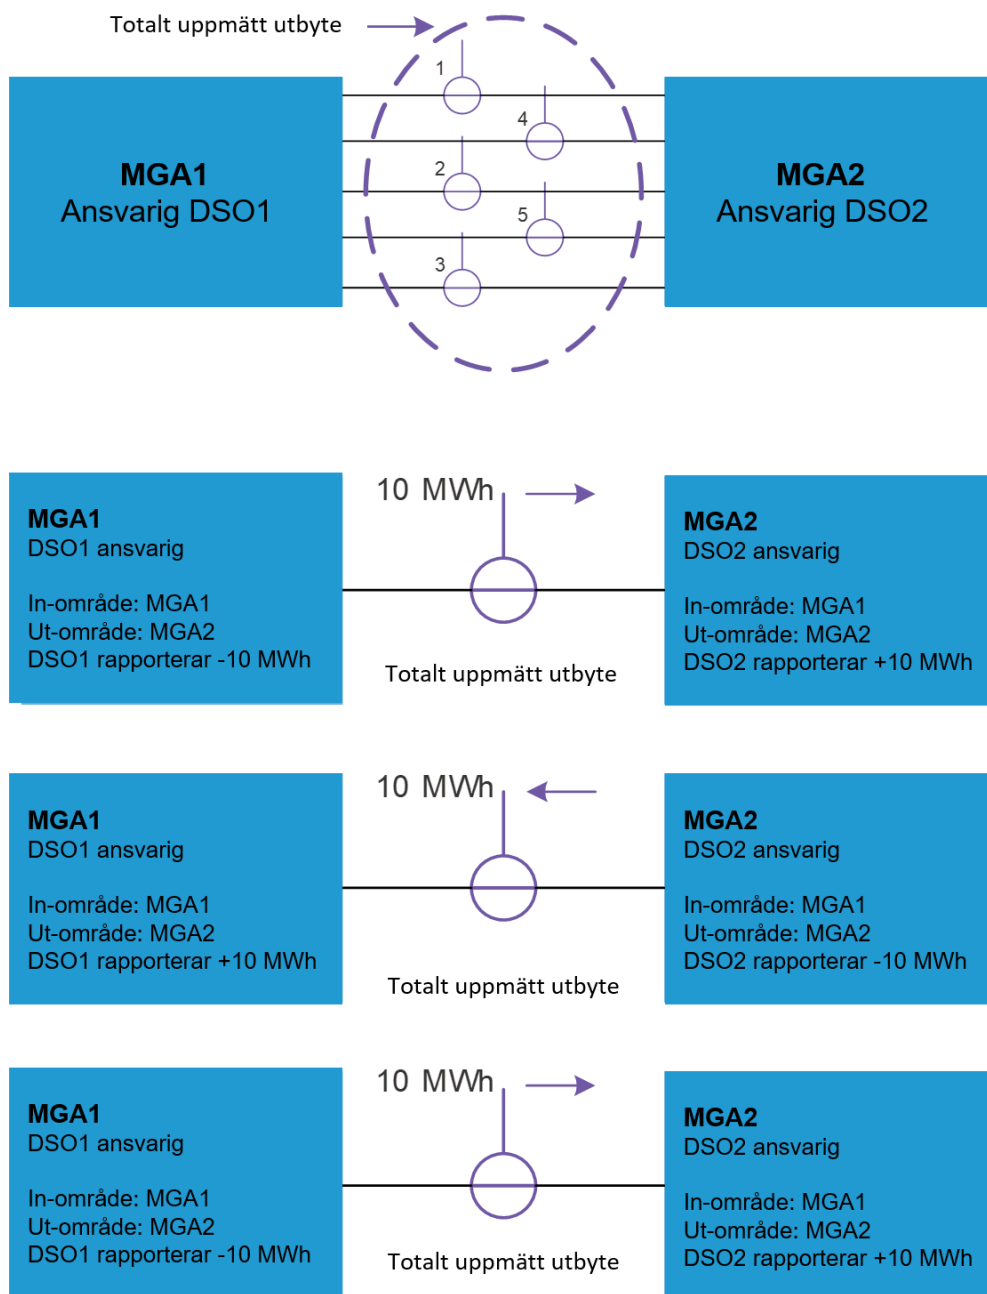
Totalt uppmätt utbyte

MGA1
Ansvarig DSO1

1
4
2
5
3

MGA2
Ansvarig DSO2

MGA1
DSO1 ansvarig

In-område: MGA1
Ut-område: MGA2
DSO1 rapporterar -10 MWh

10 MWh

Totalt uppmätt utbyte

MGA2
DSO2 ansvarig

In-område: MGA1
Ut-område: MGA2
DSO2 rapporterar +10 MWh

MGA1
DSO1 ansvarig

In-område: MGA1
Ut-område: MGA2
DSO1 rapporterar +10 MWh

10 MWh

Totalt uppmätt utbyte

MGA2
DSO2 ansvarig

In-område: MGA1
Ut-område: MGA2
DSO2 rapporterar -10 MWh

MGA1
DSO1 ansvarig

In-område: MGA1
Ut-område: MGA2
DSO1 rapporterar -10 MWh

10 MWh

Totalt uppmätt utbyte

MGA2
DSO2 ansvarig

In-område: MGA1
Ut-område: MGA2
DSO2 rapporterar +10 MWh